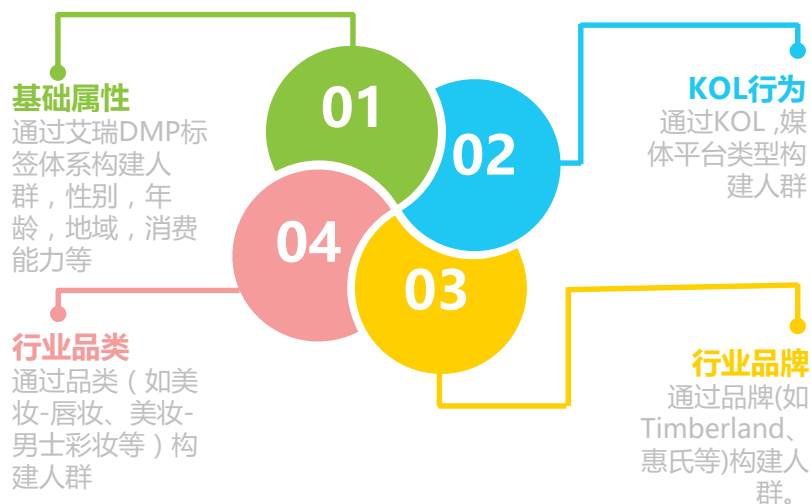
基础属性
通过艾瑞DMP标签体系构建人群，性别，年龄，地域，消费能力等

01

KOL行为
通过KOL ,媒体平台类型构建人群

02

04

03

行业品类
通过品类（如美妆-唇妆、美妆-男士彩妆等）构建人群

行业品牌
通过品牌(如Timberland、惠氏等)构建人群。